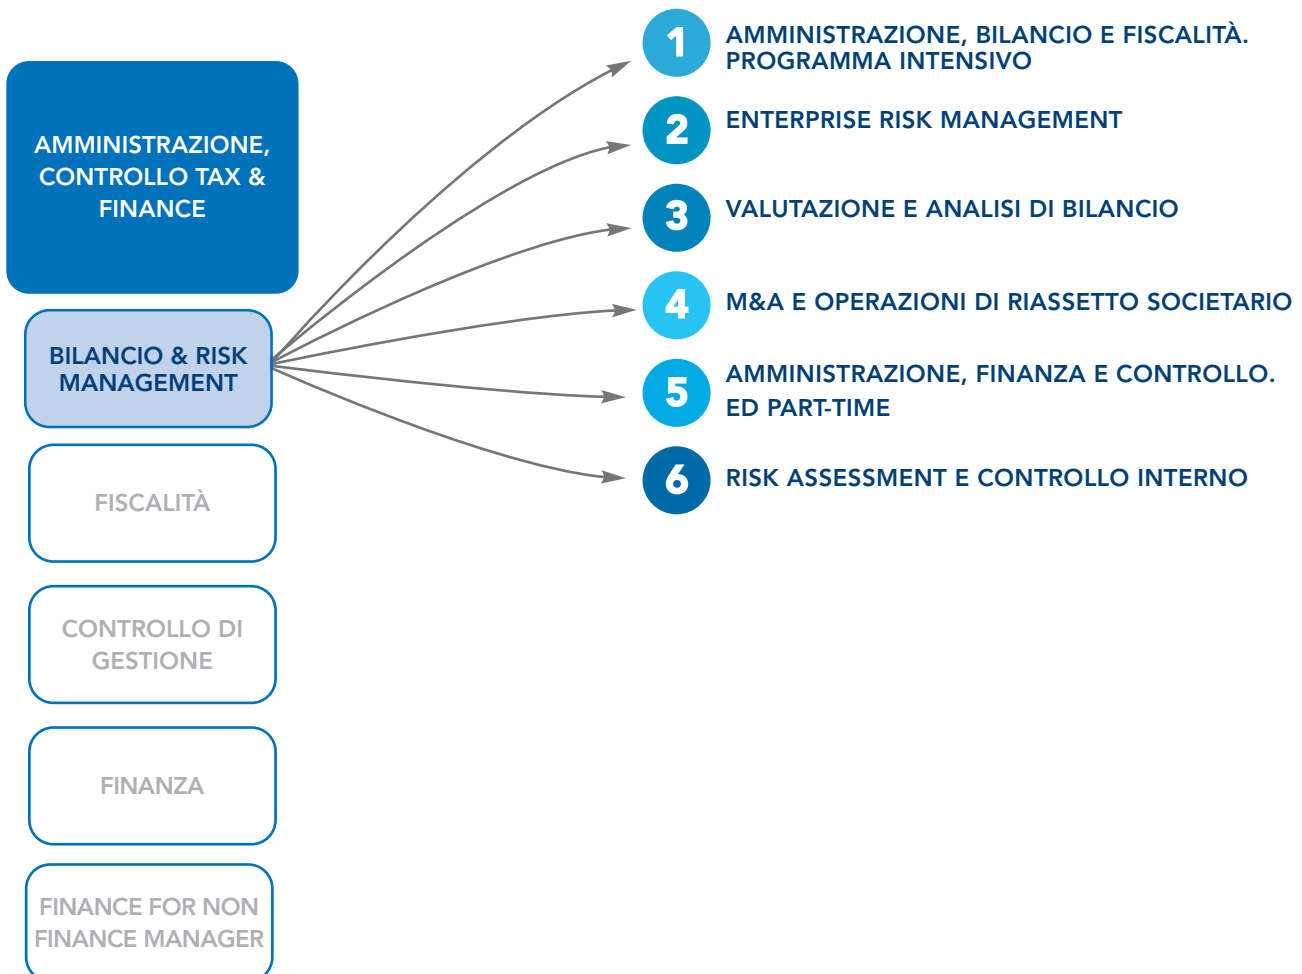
AMMINISTRAZIONE, CONTROLLO TAX & FINANCE

BILANCIO & RISK MANAGEMENT

FISCALITÀ

CONTROLLO DI GESTIONE

FINANZA

FINANCE FOR NON FINANCE MANAGER

1 AMMINISTRAZIONE, BILANCIO E FISCALITÀ. PROGRAMMA INTENSIVO

2 ENTERPRISE RISK MANAGEMENT

3 VALUTAZIONE E ANALISI DI BILANCIO

4 M&A E OPERAZIONI DI RIASSETTO SOCIETARIO

5 AMMINISTRAZIONE, FINANZA E CONTROLLO. ED PART-TIME

6 RISK ASSESSMENT E CONTROLLO INTERNO